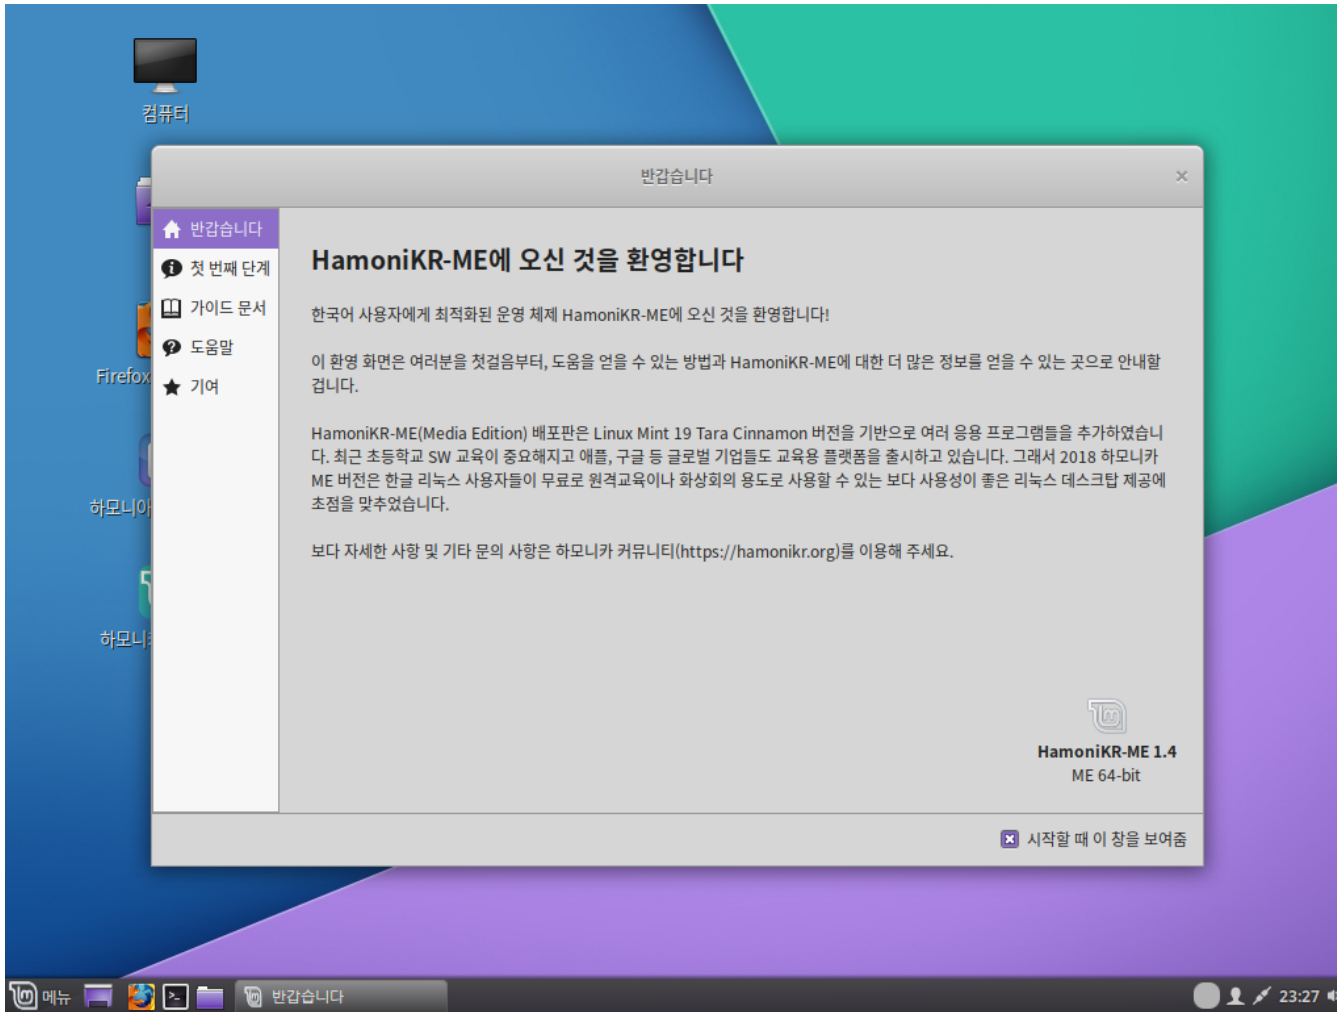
컴퓨터

Firefox

하모니아

하모니

반갑습니다

×

반갑습니다

첫 번째 단계

가이드 문서

도움말

기여

HamoniKR-ME에 오신 것을 환영합니다

한국어 사용자에게 최적화된 운영 체제 HamoniKR-ME에 오신 것을 환영합니다!

이 환영 화면은 여러분을 첫걸음부터, 도움을 얻을 수 있는 방법과 HamoniKR-ME에 대한 더 많은 정보를 얻을 수 있는 곳으로 안내할 겁니다.

HamoniKR-ME(Media Edition) 배포판은 Linux Mint 19 Tara Cinnamon 버전을 기반으로 여러 응용 프로그램들을 추가하였습니다. 최근 초등학교 SW 교육이 중요해지고 애플, 구글 등 글로벌 기업들도 교육용 플랫폼을 출시하고 있습니다. 그래서 2018 하모니카 ME 버전은 한글 리눅스 사용자들이 무료로 원격교육이나 화상회의 용도로 사용할 수 있는 보다 사용성이 좋은 리눅스 데스크탑 제공에 초점을 맞추었습니다.

보다 자세한 사항 및 기타 문의 사항은 하모니카 커뮤니티(https://hamonikr.org)를 이용해 주세요.

HamoniKR-ME 1.4
ME 64-bit

시작할 때 이 창을 보여줌

메뉴

반갑습니다

23:27